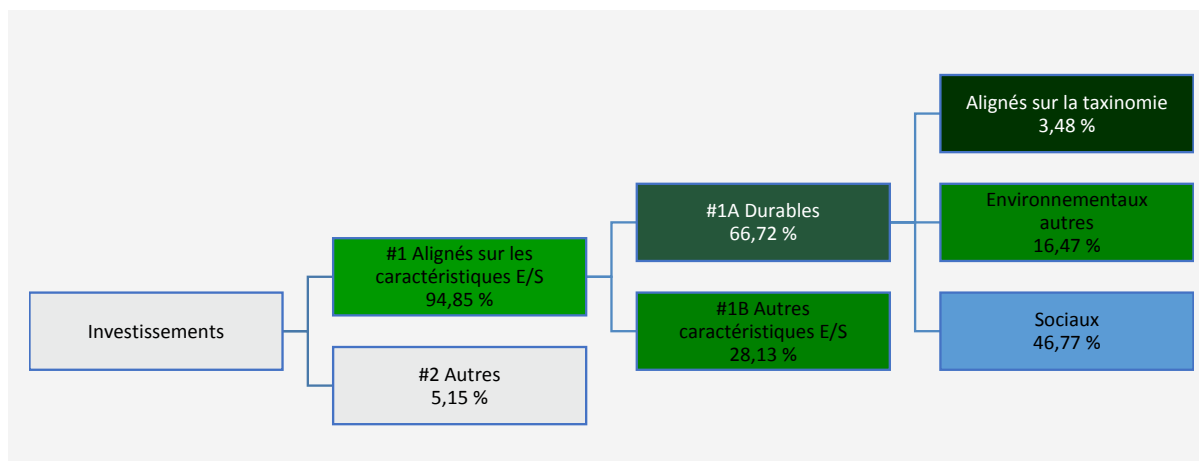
Investissements

#1 Alignés sur les caractéristiques E/S
94,85 %

#2 Autres
5,15 %

#1A Durables
66,72 %

#1B Autres caractéristiques E/S
28,13 %

Alignés sur la taxinomie
3,48 %

Environnementaux autres
16,47 %

Sociaux
46,77 %